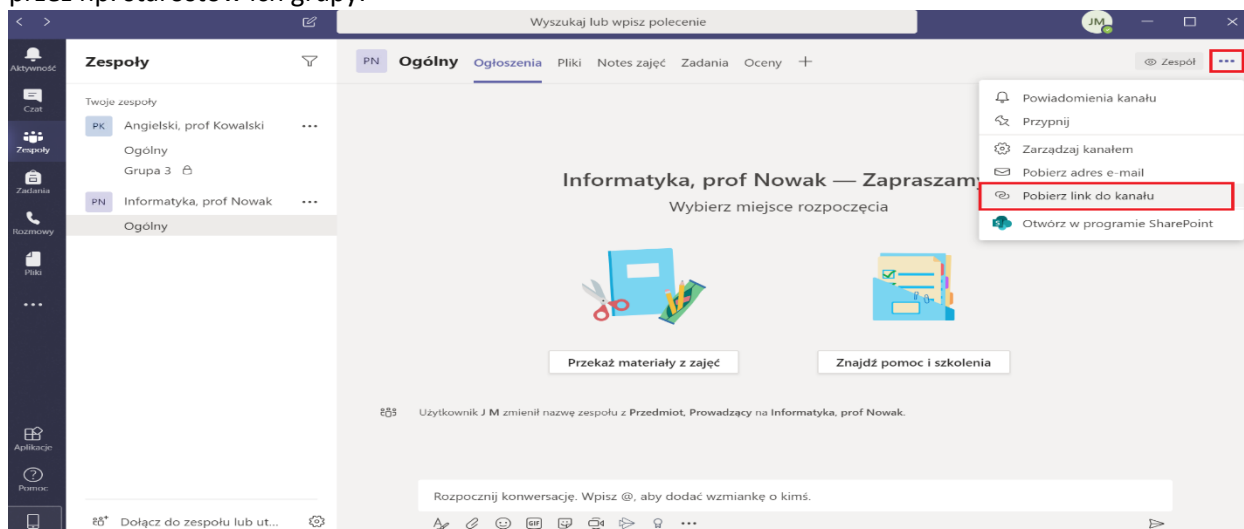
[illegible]

Wyszukaj lub wpisz polecenie

JM

Aktywność
Czat
Zespoły
Zadania
Rozmowy
Pliki
...
Aplikacje
Pomoc

Zespoły

Twoje zespoły
PK Angielski, prof Kowalski ...
Ogólny
Grupa 3
PN Informatyka, prof Nowak ...
Ogólny

Dołącz do zespołu lub ut...

PN Ogólny Ogłoszenia Pliki Notes zajęć Zadania Oceny +

Zespół ...

Powiadomienia kanału
Przypnij
Zarządzaj kanałem
Pobierz adres e-mail
Pobierz link do kanału
Otwórz w programie SharePoint

Informatyka, prof Nowak — Zapraszamy
Wybierz miejsce rozpoczęcia

Przekaż materiały z zajęć
Znajdź pomoc i szkolenia

Użytkownik J M zmienił nazwę zespołu z Przedmiot, Prowadzący na Informatyka, prof Nowak.

Rozpocznij konwersację. Wpisz @, aby dodać wzmiankę o kimś.